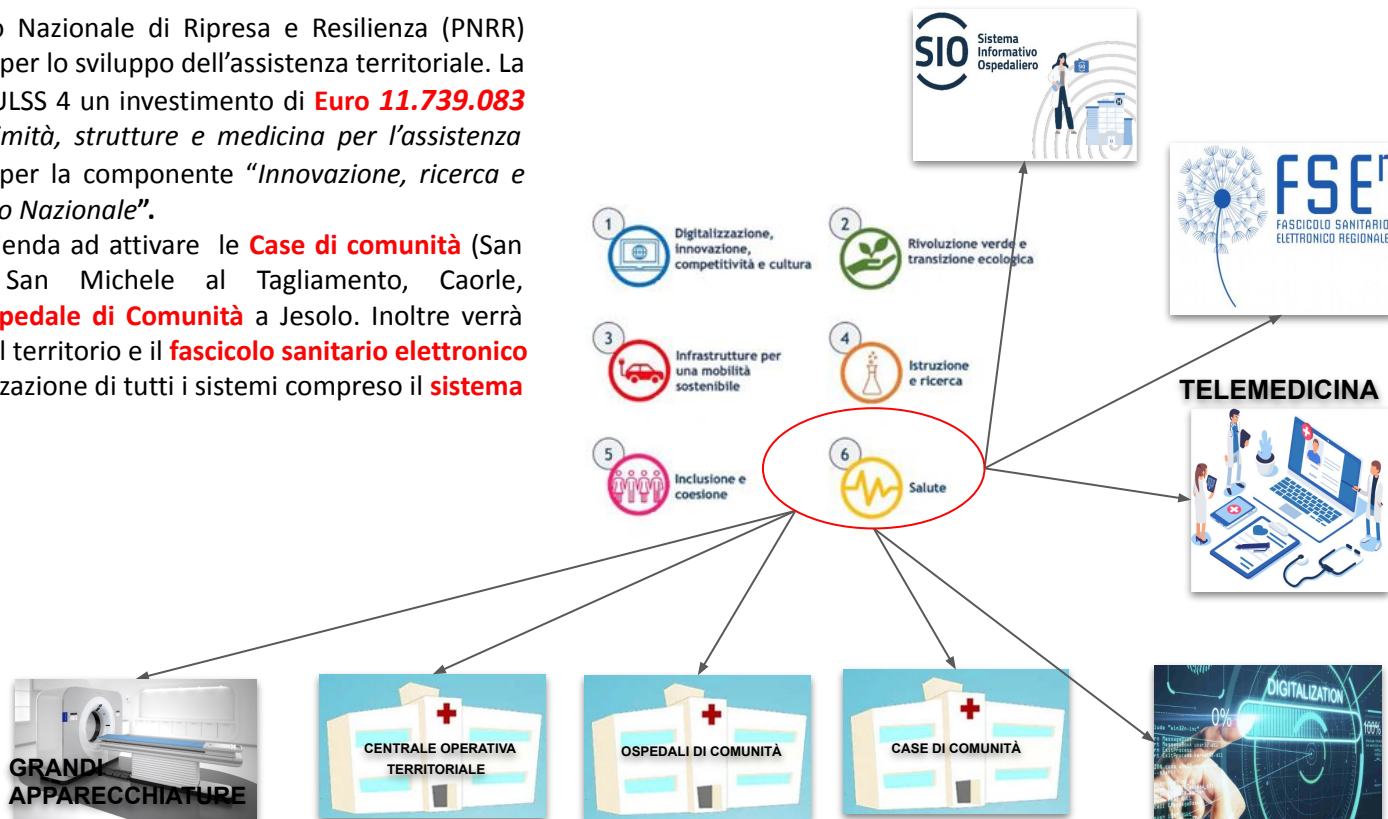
o Nazionale di Ripresa e Resilienza (PNRR) per lo sviluppo dell'assistenza territoriale. La JLSS 4 un investimento di **Euro *11.739.083*** *nità, strutture e medicina per l'assistenza* per la componente "*Innovazione, ricerca e o Nazionale*".

enda ad attivare le **Case di comunità** (San San Michele al Tagliamento, Caorle, **pedale di Comunità** a Jesolo. Inoltre verrà l territorio e il **fascicolo sanitario elettronico** zazione di tutti i sistemi compreso il **sistema**

SIO Sistema Informativo Ospedaliero

FSE Fascicolo Sanitario Elettronico Regionale

1 Digitalizzazione, innovazione, competitività e cultura

2 Rivoluzione verde e transizione ecologica

3 Infrastrutture per una mobilità sostenibile

4 Istruzione e ricerca

5 Inclusione e coesione

6 Salute

TELEMEDICINA

GRANDI APPARECCHIATURE

CENTRALE OPERATIVA TERRITORIALE

OSPEDALI DI COMUNITÀ

CASE DI COMUNITÀ

DIGITALIZATION 0% 100%